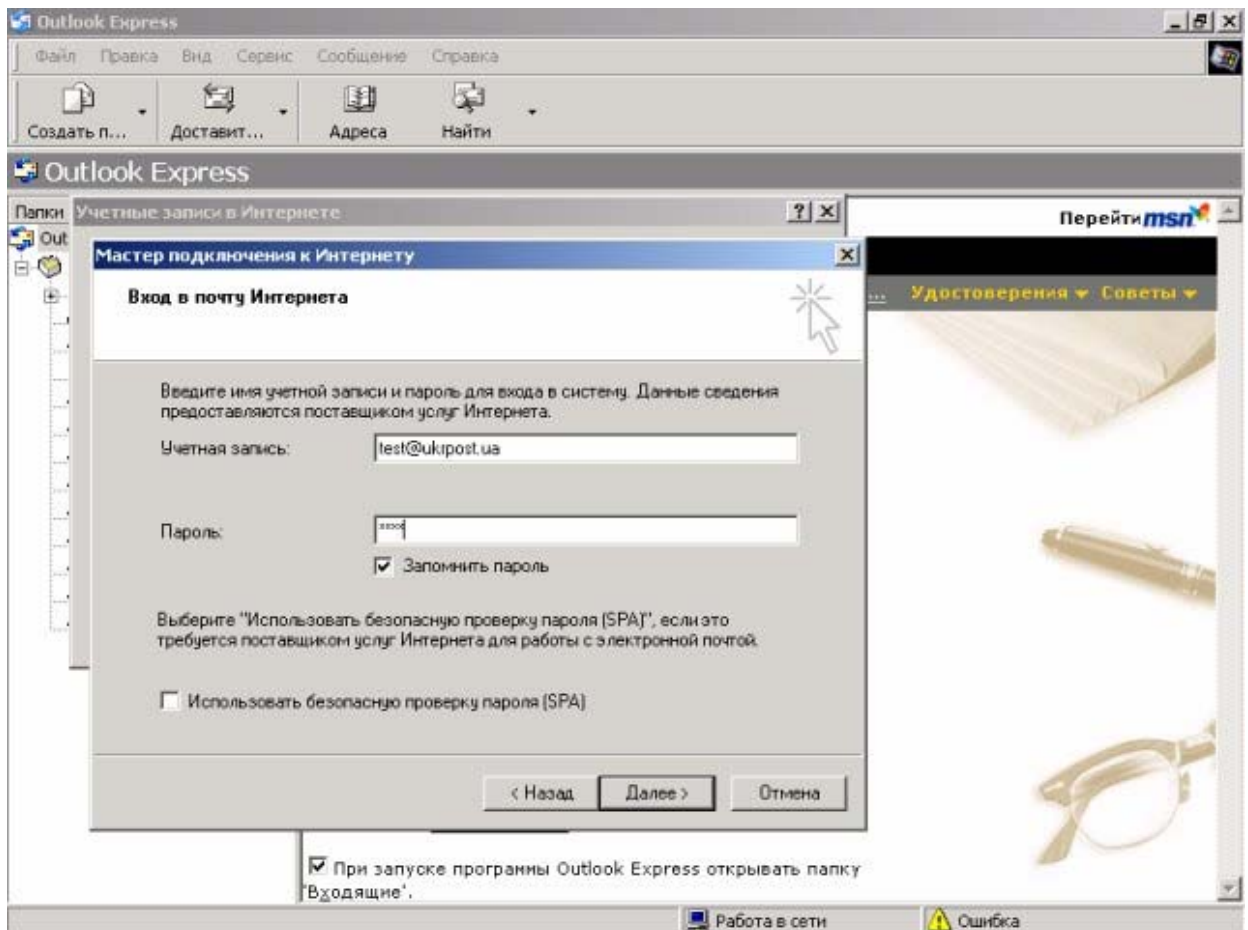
Outlook Express

Файл Правка Вид Сервис Сообщение Справка

Создать п... Доставит... Адреса Найти

Outlook Express

Папки Учетные записи в Интернете

Out

Перейти msn

... Удостоверения ▾ Советы ▾

Мастер подключения к Интернету

Вход в почту Интернета

Введите имя учетной записи и пароль для входа в систему. Данные сведения предоставляются поставщиком услуг Интернета.

Учетная запись: test@ukrpost.ua

Пароль: ****

Запомнить пароль

Выберите "Использовать безопасную проверку пароля (SPA)", если это требуется поставщиком услуг Интернета для работы с электронной почтой.

Использовать безопасную проверку пароля (SPA)

< Назад Далее > Отмена

При запуске программы Outlook Express открывать папку "Входящие".

Работа в сети Ошибка